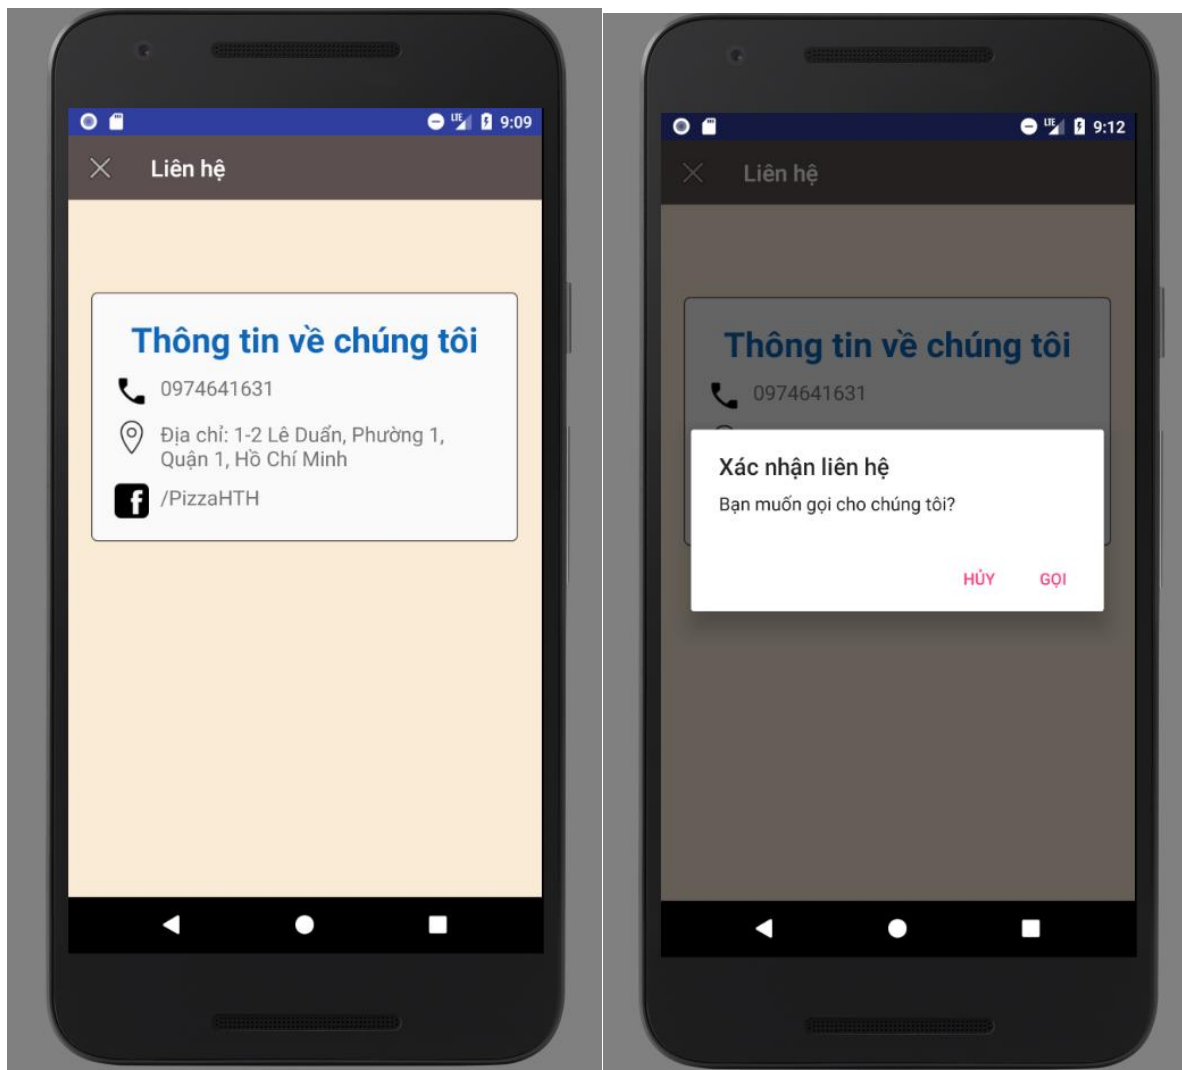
9:09

Liên hệ

Thông tin về chúng tôi

0974641631

Địa chỉ: 1-2 Lê Duẩn, Phường 1, Quận 1, Hồ Chí Minh

/PizzaHTH

9:12

Liên hệ

Thông tin về chúng tôi

0974641631

Xác nhận liên hệ

Bạn muốn gọi cho chúng tôi?

HỦY GỌI